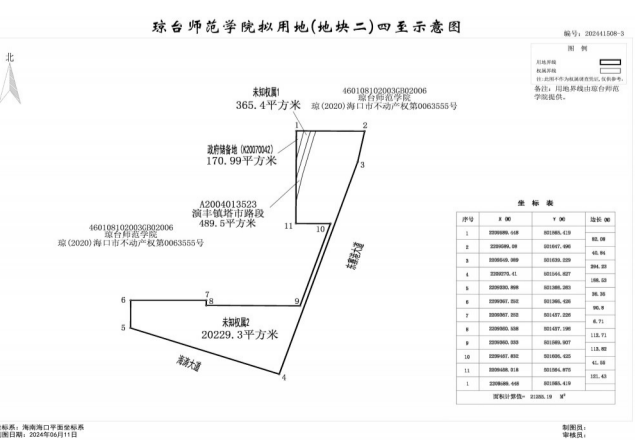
琼台师范学院拟用地(地块二)四至示意图

编号：202441508-3

北

图 例

用地界线

权属界线

注：此图不作为权属调查凭证，仅供参考。

备注：用地界线由琼台师范学院提供。

未知权属1
365.4平方米

460108102003GB02006
琼台师范学院
琼(2020)海口市不动产权第0063555号

政府储备地(K20070042)
170.99平方米

A2004013523
演丰镇塔市路段
489.5平方米

460108102003GB02006
琼台师范学院
琼(2020)海口市不动产权第0063555号

未知权属2
20229.3平方米

海滨大道

1 2 3 4 5 6 7 8 9 10 11

坐 标 表

| 序号 | X (M) | Y (M) | 边长(M) |
|---|---|---|---|
| 1 | 2226886.448 | 501585.419 | |
| | | | 93.19 |
| 2 | 2226880.59 | 501667.490 | |
| | | | 45.94 |
| 3 | 2226845.369 | 501639.229 | |
| | | | 204.22 |
| 4 | 2226270.41 | 501544.627 | |
| | | | 188.53 |
| 5 | 2226320.898 | 501368.263 | |
| | | | 26.35 |
| 6 | 2226367.252 | 501366.426 | |
| | | | 96.9 |
| 7 | 2226567.252 | 501437.226 | |
| | | | 6.71 |
| 8 | 2226565.538 | 501437.199 | |
| | | | 113.71 |
| 9 | 2226363.333 | 501565.907 | |
| | | | 113.82 |
| 10 | 2226487.692 | 501606.425 | |
| | | | 41.16 |
| 11 | 2226496.318 | 501584.875 | |
| | | | 121.43 |
| 1 | 2226886.448 | 501585.419 | |

图斑计算值： 21229.19 M²

坐标系：海南海口平面坐标系
制图日期：2024年06月11日

制图员：
审核员：